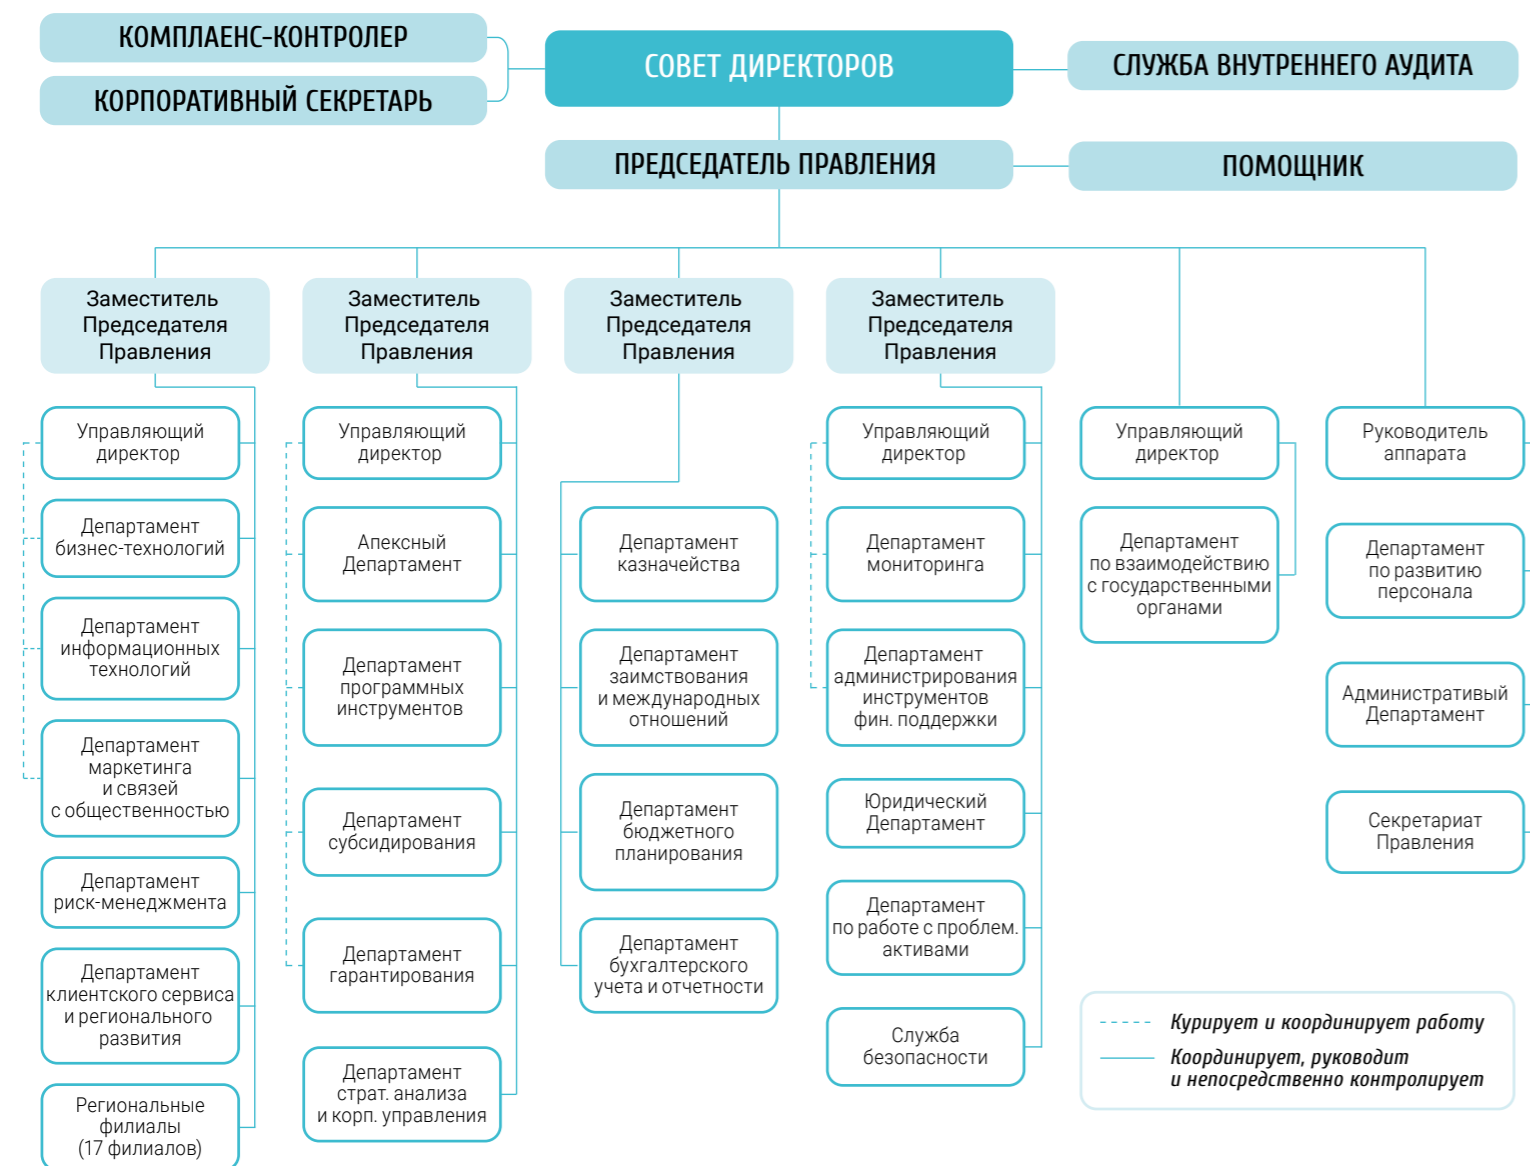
КОМПЛАЕНС-КОНТРОЛЕР

КОРПОРАТИВНЫЙ СЕКРЕТАРЬ

СОВЕТ ДИРЕКТОРОВ

СЛУЖБА ВНУТРЕННЕГО АУДИТА

ПРЕДСЕДАТЕЛЬ ПРАВЛЕНИЯ

ПОМОЩНИК

Заместитель Председателя Правления

Управляющий директор

Департамент бизнес-технологий

Департамент информационных технологий

Департамент маркетинга и связей с общественностью

Департамент риск-менеджмента

Департамент клиентского сервиса и регионального развития

Региональные филиалы (17 филиалов)

Заместитель Председателя Правления

Управляющий директор

Апексный Департамент

Департамент программных инструментов

Департамент субсидирования

Департамент гарантирования

Департамент страт. анализа и корп. управления

Заместитель Председателя Правления

Департамент казначейства

Департамент заимствования и международных отношений

Департамент бюджетного планирования

Департамент бухгалтерского учета и отчетности

Заместитель Председателя Правления

Управляющий директор

Департамент мониторинга

Департамент администрирования инструментов фин. поддержки

Юридический Департамент

Департамент по работе с проблем. активами

Служба безопасности

Управляющий директор

Департамент по взаимодействию с государственными органами

Руководитель аппарата

Департамент по развитию персонала

Административный Департамент

Секретариат Правления

Курирует и координирует работу

Координирует, руководит и непосредственно контролирует